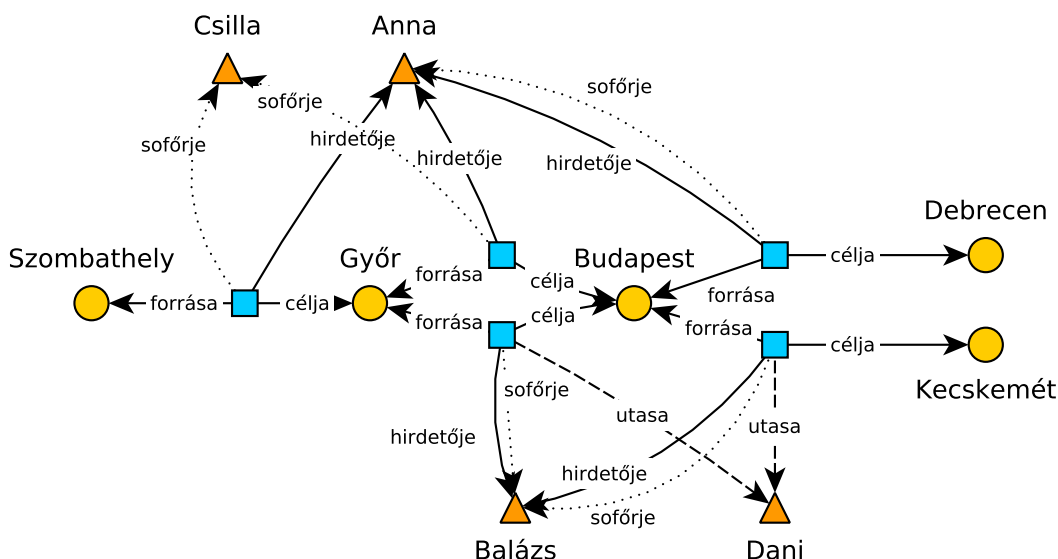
Csilla
Anna
sofőrje
sofőrje
hirdetője
sofőrje
hirdetője
hirdetője
Debrecen
Szombathely
Győr
Budapest
célja
forrása
célja
forrása
forrása
célja
forrása
forrása
célja
célja
sofőrje
utasa
hirdetője
utasa
hirdetője
sofőrje
Kecskemét
Balázs
Dani